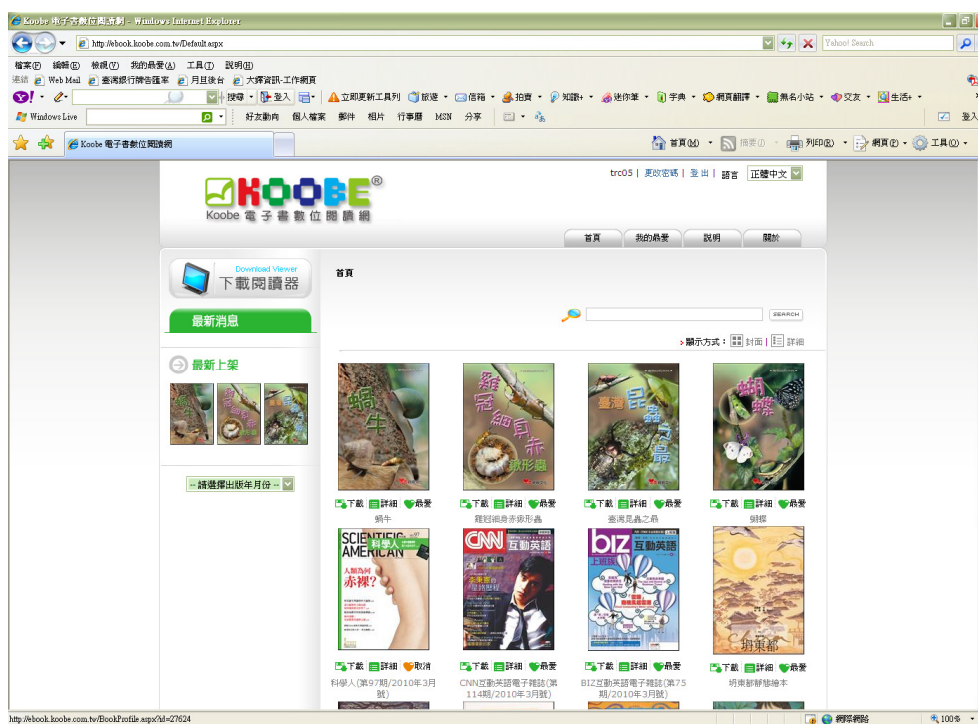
Koobe 電子書數位閱讀網 - Windows Internet Explorer

http://ebook.koobe.com.tw/Default.aspx

Yahoo! Search

檔案(F) 編輯(E) 檢視(V) 我的最愛(A) 工具(T) 說明(H)

連結 Web Mail 臺灣銀行牌告匯率 月旦後台 大醇資訊-工作網頁

搜尋 登入 立即更新工具列 放逐 信箱 拍賣 知識+ 迷你筆 字典 網頁翻譯 無名小站 交友 生活+

Windows Live 好友動向 個人檔案 郵件 相片 行事曆 MSN 分享

Koobe 電子書數位閱讀網

首頁(M) 摘要(J) 列印(R) 網頁(P) 工具(O)

KOOBE®
Koobe 電子書數位閱讀網

trc05 | 更改密碼 | 登出 | 語言 正體中文

首頁 我的最愛 說明 關於

Download Viewer
下載閱讀器

最新消息

最新上架

--請選擇出版年月份--

首頁

SEARCH

顯示方式: 封面 | 詳細

下載 詳細 最愛
蝸牛

下載 詳細 最愛
雞冠細身赤鍬形蟲

下載 詳細 最愛
臺灣昆蟲之最

下載 詳細 最愛
蝴蝶

下載 詳細 取消
科學人(第97期/2010年3月號)

下載 詳細 最愛
CNN互動英語電子雜誌(第114期/2010年3月號)

下載 詳細 最愛
BIZ互動英語電子雜誌(第75期/2010年3月號)

下載 詳細 最愛
坍東都繪本

http://ebook.koobe.com.tw/BookProfile.aspx?id=27624

網際網路

100%